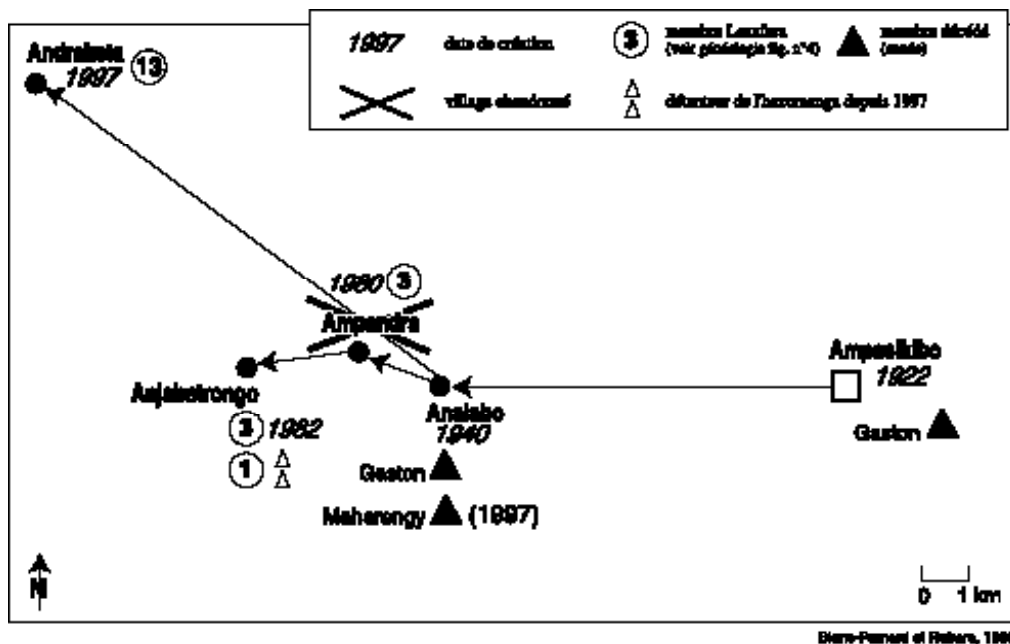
1997 date de création

3 membre Lanolina (voir généalogie fig. n°4)

membre décédé (mode)

village abandonné

détenteur de l'hazomanga depuis 1997

Andraimeta 1997 13

1980 3

Ampandra

Aujaleotrongo

3 1982

1

Analabo 1940

Gaston

Maharongy (1997)

Ampeatiko 1922

Gaston

N

0 1 km

Blanc-Pamard et Rakoto, 199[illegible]